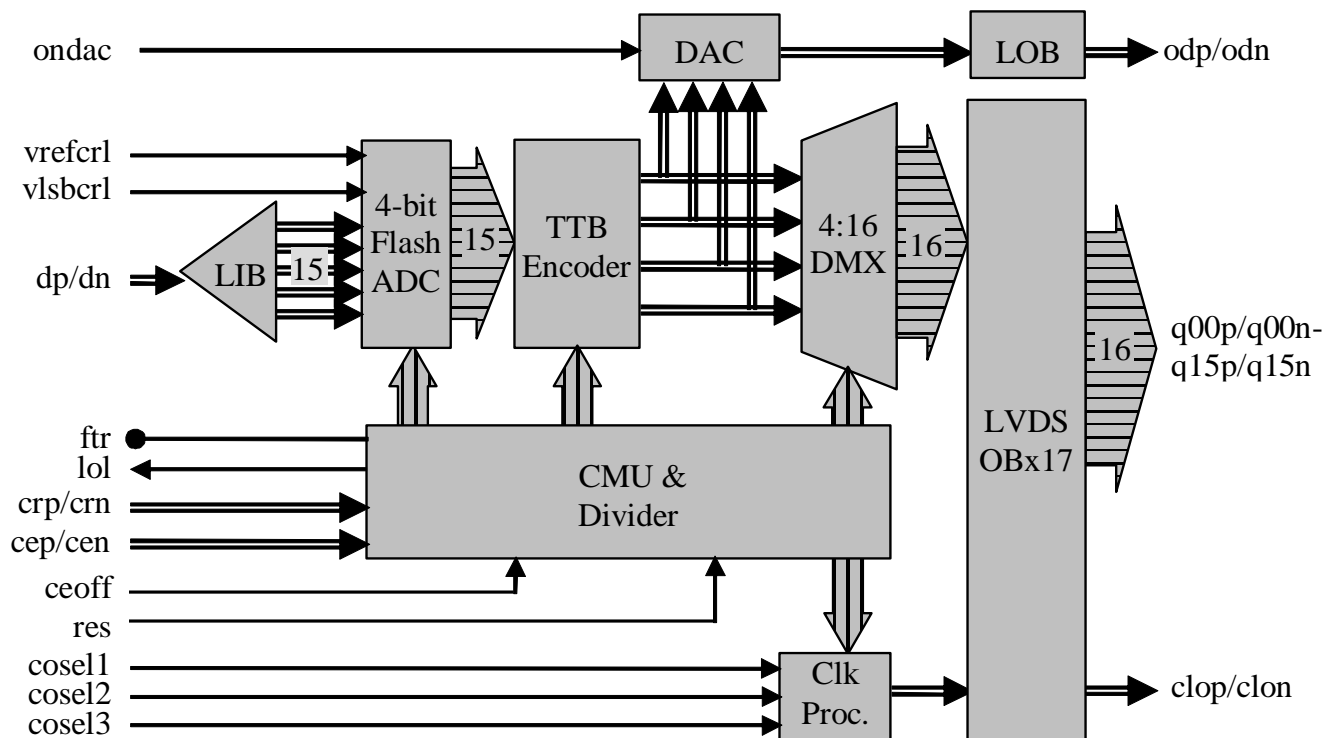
ondac
DAC
LOB
odp/odn
vrefcrl
vlsbcrl
4-bit Flash ADC
15
TTB Encoder
4:16 DMX
16
LIB
15
dp/dn
q00p/q00n-q15p/q15n
16
LVDS OBx17
ftr
lol
crp/crn
cep/cen
CMU & Divider
ceoff
res
cosel1
cosel2
cosel3
Clk Proc.
clop/clon